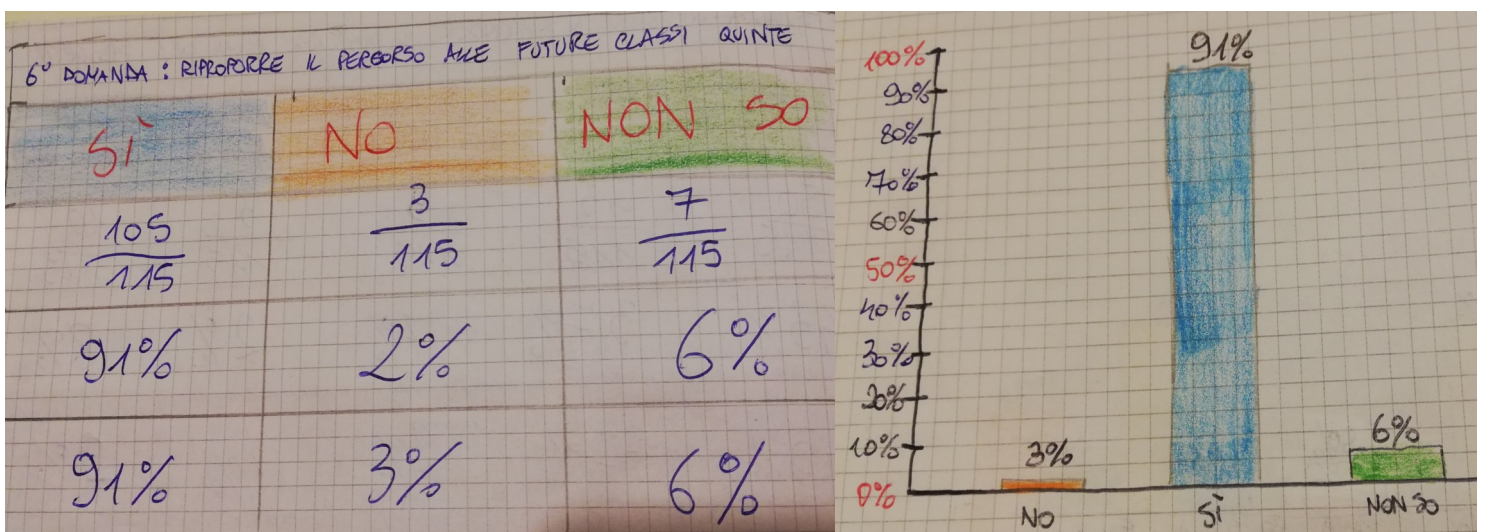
6° DOMANDA: RIPROPORRE IL PERCORSO ALLE FUTURE CLASSI QUINTE

| SÌ | NO | NON SO |
|---|---|---|
| $\frac{105}{115}$ | $\frac{3}{115}$ | $\frac{7}{115}$ |
| 91% | 2% | 6% |
| 91% | 3% | 6% |

100%
90%
80%
70%
60%
50%
40%
30%
20%
10%
0%

91%
3%
6%

NO
SÌ
NON SO